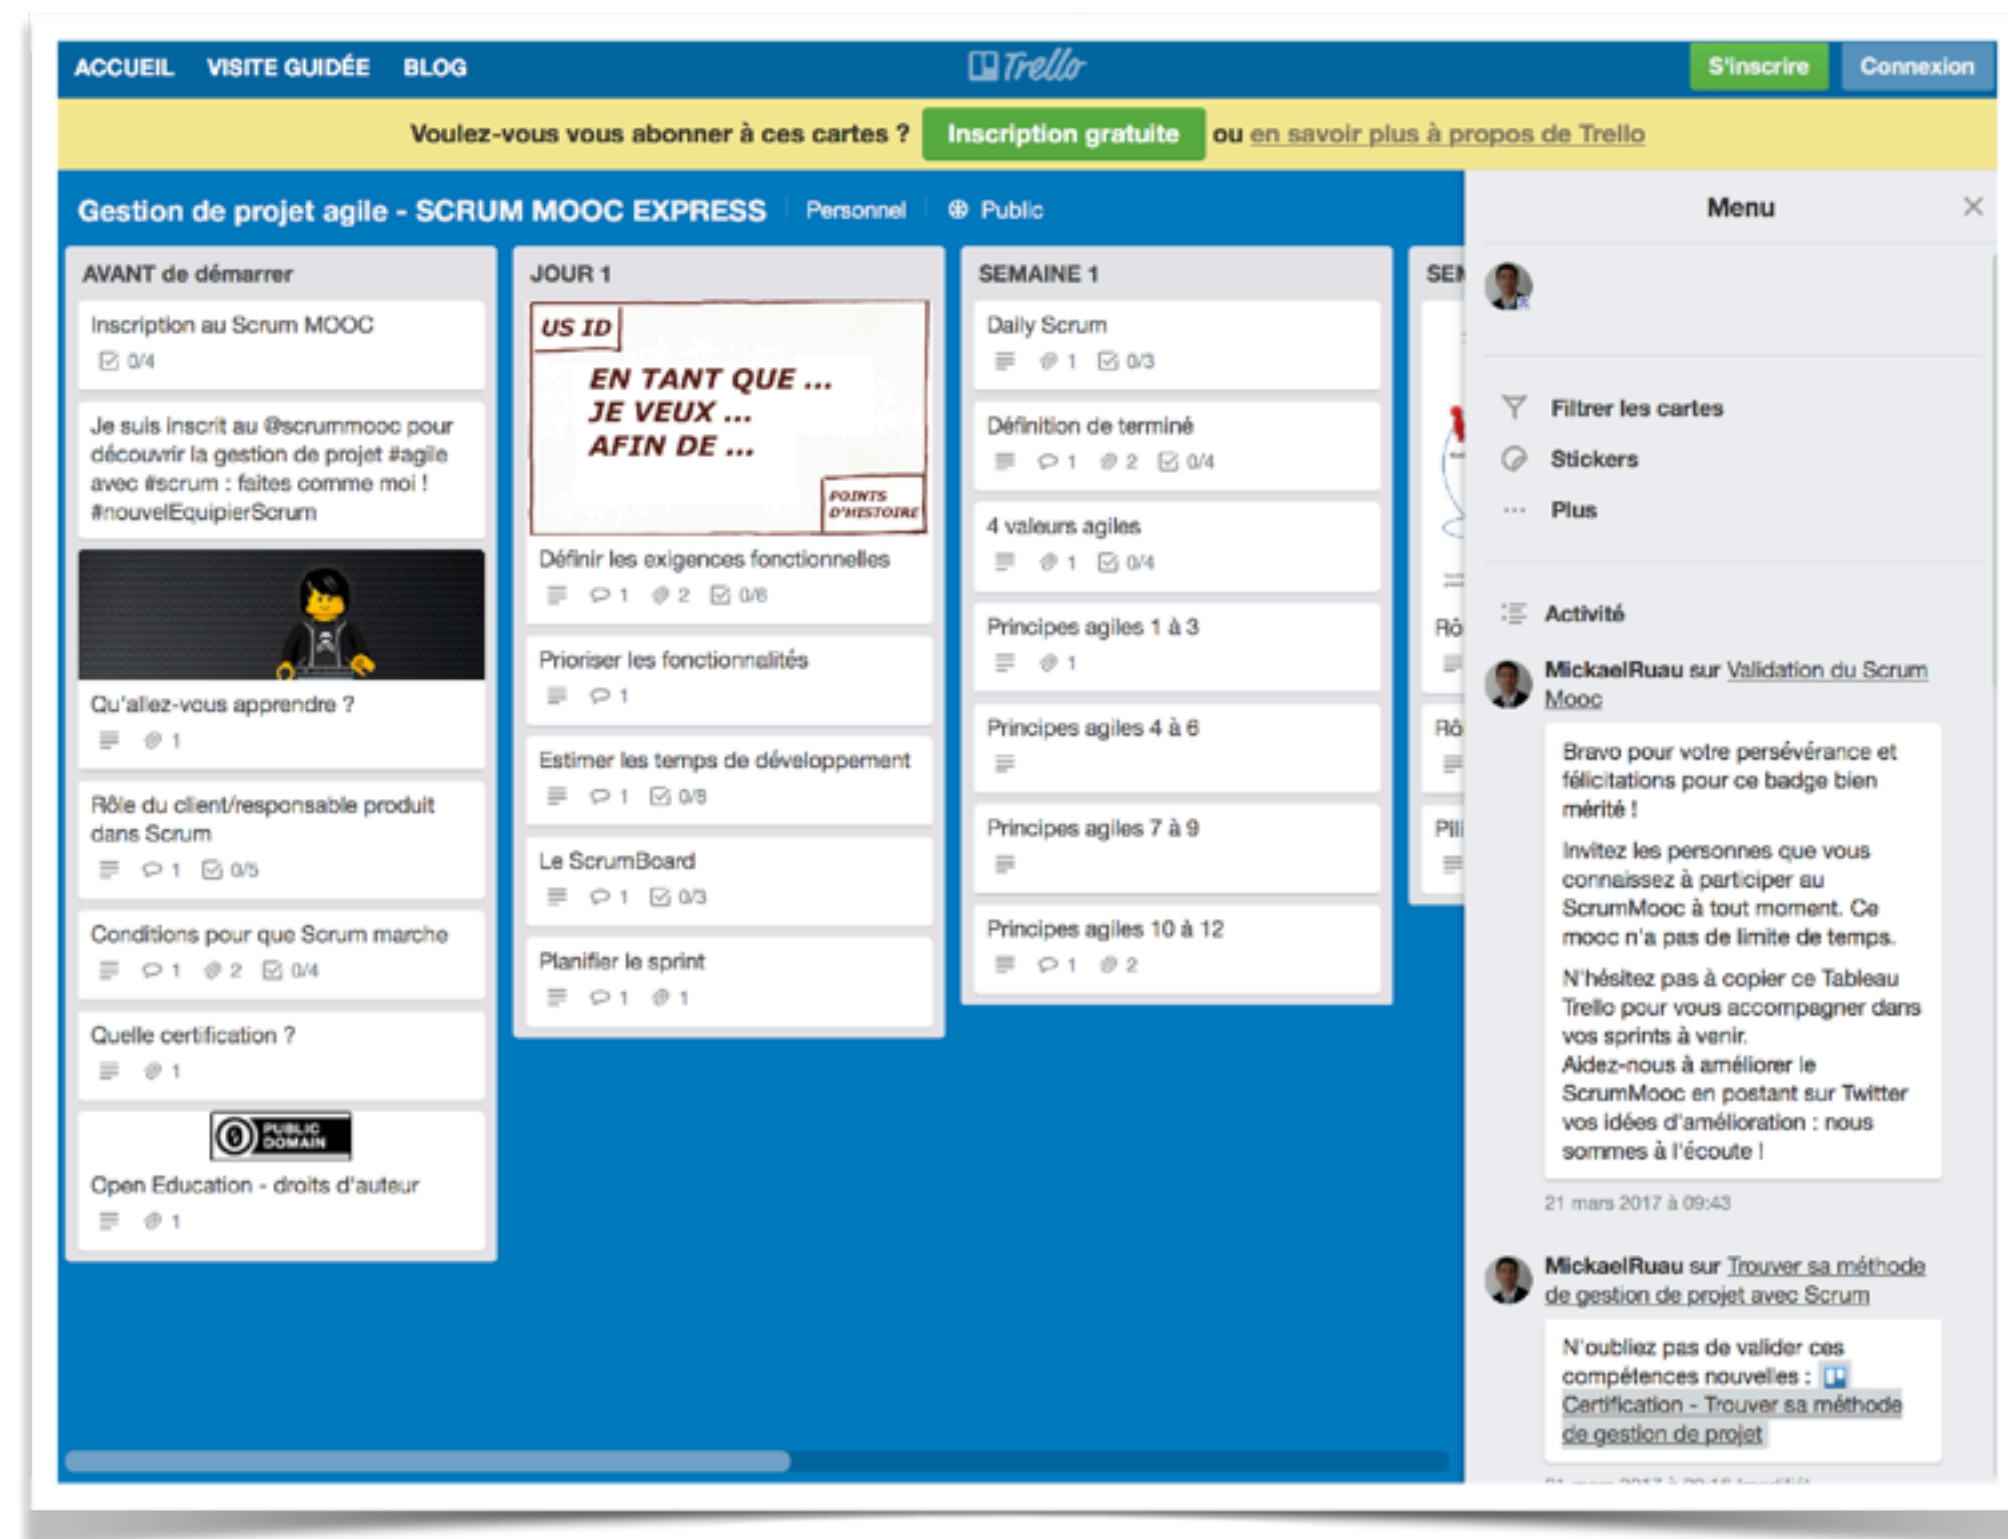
ACCUEIL VISITE GUIDÉE BLOG

Trello

S'inscrire Connexion

Voulez-vous vous abonner à ces cartes ? Inscription gratuite ou en savoir plus à propos de Trello

Gestion de projet agile - SCRUM MOOC EXPRESS Personnel Public

Menu

AVANT de démarrer

Inscription au Scrum MOOC
0/4

Je suis inscrit au @scrummooc pour découvrir la gestion de projet #agile avec #scrum : faites comme moi ! #nouvelEquipierScrum

Qu'allez-vous apprendre ?
1

Rôle du client/responsable produit dans Scrum
1 0/5

Conditions pour que Scrum marche
1 2 0/4

Quelle certification ?
1

PUBLIC DOMAIN

Open Education - droits d'auteur
1

JOUR 1

US ID

EN TANT QUE ...
JE VEUX ...
AFIN DE ...

POINTS D'HISTOIRE

Définir les exigences fonctionnelles
1 2 0/6

Prioriser les fonctionnalités
1

Estimer les temps de développement
1 0/8

Le ScrumBoard
1 0/3

Planifier le sprint
1 1

SEMAINE 1

Daily Scrum
1 0/3

Définition de terminé
1 2 0/4

4 valeurs agiles
1 0/4

Principes agiles 1 à 3
1

Principes agiles 4 à 6

Principes agiles 7 à 9

Principes agiles 10 à 12
1 2

SEI

Rô

Rô

Pli

Filtrer les cartes

Stickers

Plus

Activité

MickaelRuau sur Validation du Scrum Mooc

Bravo pour votre persévérance et félicitations pour ce badge bien mérité !

Invitez les personnes que vous connaissez à participer au ScrumMooc à tout moment. Ce mooc n'a pas de limite de temps.

N'hésitez pas à copier ce Tableau Trello pour vous accompagner dans vos sprints à venir.
Aidez-nous à améliorer le ScrumMooc en postant sur Twitter vos idées d'amélioration : nous sommes à l'écoute !

21 mars 2017 à 09:43

MickaelRuau sur Trouver sa méthode de gestion de projet avec Scrum

N'oubliez pas de valider ces compétences nouvelles : Certification - Trouver sa méthode de gestion de projet

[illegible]